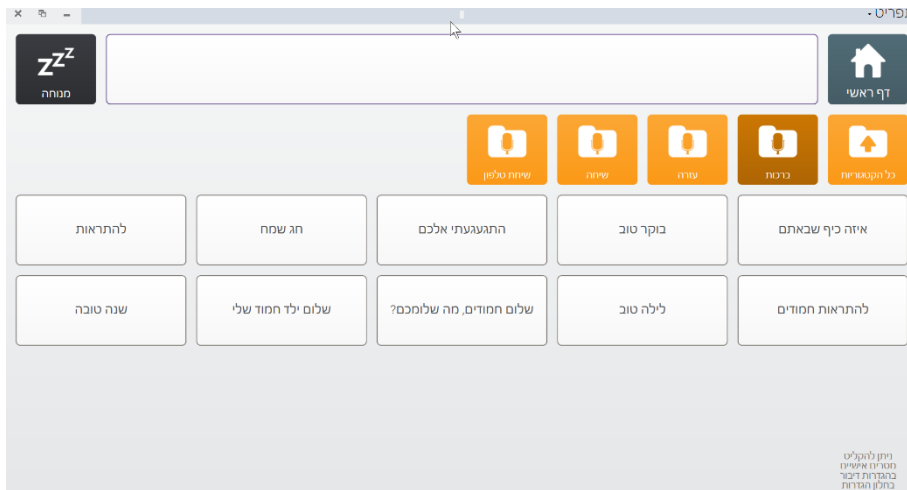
מפריט •

דף ראשי

מנוחה

כל הקטגוריות
ברכות
עזרה
שיחה
שיחת טלפון

איזה כיף שבאתם
בוקר טוב
התגעגעתי אלכם
חג שמח
להתראות

להתראות חמודים
לילה טוב
שלום חמודים, מה שלומכם?
שלום ילד חמוד שלי
שנה טובה

ניתן להקליט מסרים אישיים בהגדרות דיבור בחלון הגדרות